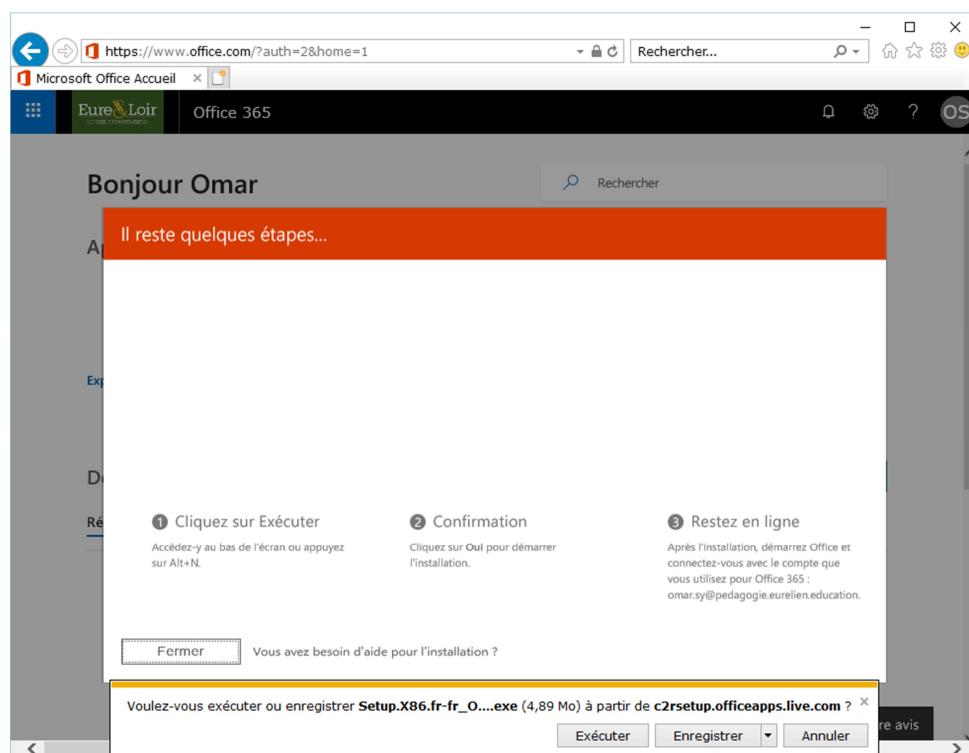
https://www.office.com/?auth=2&home=1

Rechercher...

Microsoft Office Accueil

Eure&Loir

Office 365

OS

Bonjour Omar

Rechercher

Ap

Exp

De

Ré

Il reste quelques étapes...

1 Cliquez sur Exécuter

Accédez-y au bas de l'écran ou appuyez sur Alt+N.

2 Confirmation

Cliquez sur Oui pour démarrer l'installation.

3 Restez en ligne

Après l'installation, démarrez Office et connectez-vous avec le compte que vous utilisez pour Office 365 : omar.sy@pedagogie.eurelien.education.

Fermer

Vous avez besoin d'aide pour l'installation ?

Voulez-vous exécuter ou enregistrer **Setup.X86.fr-fr_O....exe** (4,89 Mo) à partir de **c2rsetup.officeapps.live.com** ?

Exécuter

Enregistrer

Annuler

re avis